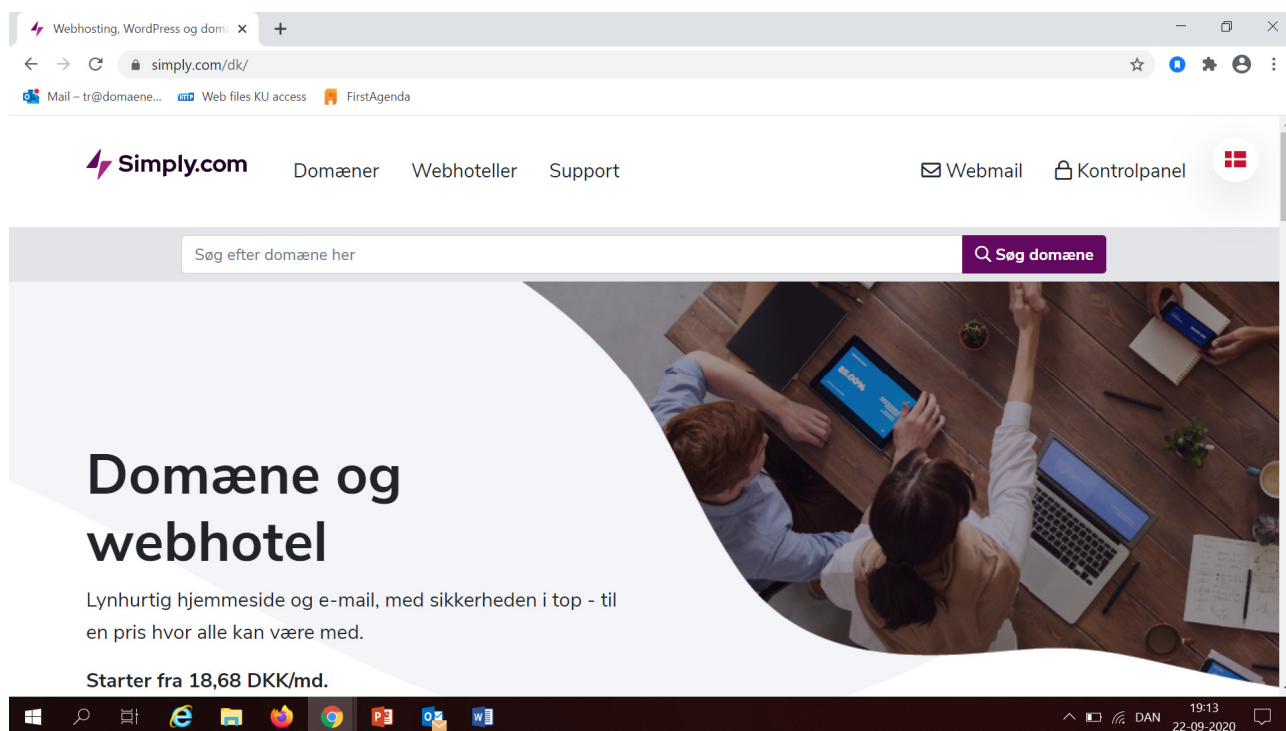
Webhosting, WordPress og dom ×
+
simply.com/dk/
Mail – tr@domaene... Web files KU access FirstAgenda

Simply.com
Domæner Webhoteller Support
Webmail Kontrolpanel

Søg efter domæne her
Søg domæne

Domæne og webhotel

Lynhurtig hjemmeside og e-mail, med sikkerheden i top - til en pris hvor alle kan være med.

Starter fra 18,68 DKK/md.

DAN 19:13 22-09-2020